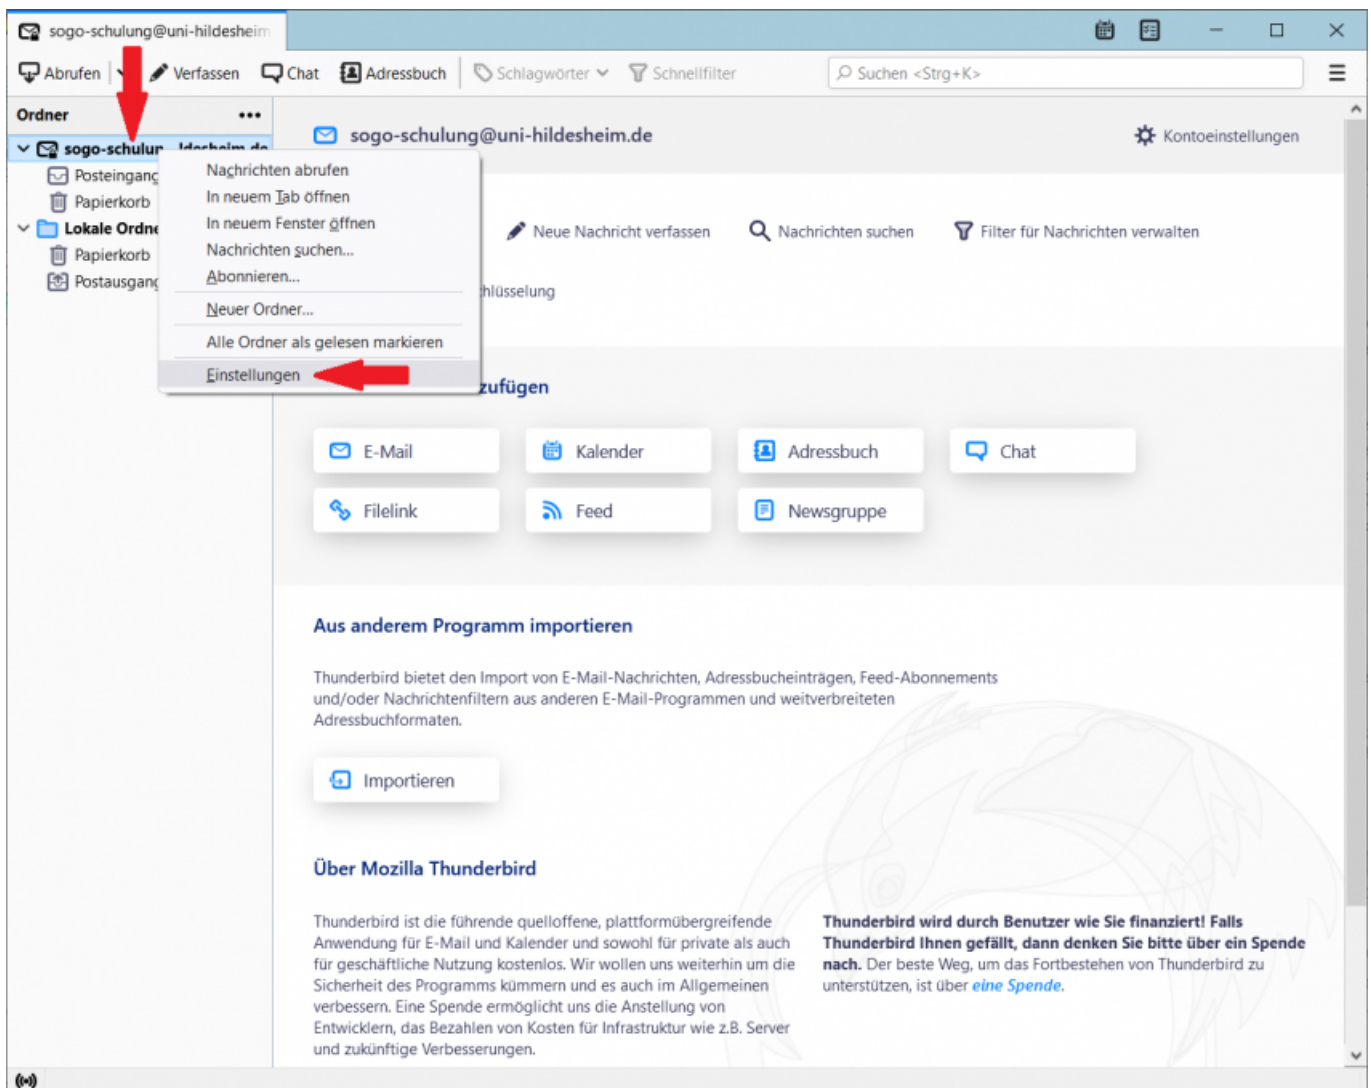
sogo-schulung@uni-hildesheim

Abrufen | Verfassen | Chat | Adressbuch | Schlagwörter | Schnellfilter | Suchen <Strg+K>

Ordner •••

sogo-schulun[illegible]ldesheim.de
Posteingang
Papierkorb
Lokale Ordner
Papierkorb
Postausgang

Nachrichten abrufen
In neuem Tab öffnen
In neuem Fenster öffnen
Nachrichten suchen...
Abonnieren...
Neuer Ordner...
Alle Ordner als gelesen markieren
Einstellungen

sogo-schulung@uni-hildesheim.de

Kontoeinstellungen

Neue Nachricht verfassen | Nachrichten suchen | Filter für Nachrichten verwalten

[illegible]hlüsselung

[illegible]zufügen

E-Mail | Kalender | Adressbuch | Chat
Filelink | Feed | Newsgruppe

Aus anderem Programm importieren

Thunderbird bietet den Import von E-Mail-Nachrichten, Adressbucheinträgen, Feed-Abonnements und/oder Nachrichtenfiltern aus anderen E-Mail-Programmen und weitverbreiteten Adressbuchformaten.

Importieren

Über Mozilla Thunderbird

Thunderbird ist die führende quelloffene, plattformübergreifende Anwendung für E-Mail und Kalender und sowohl für private als auch für geschäftliche Nutzung kostenlos. Wir wollen uns weiterhin um die Sicherheit des Programms kümmern und es auch im Allgemeinen verbessern. Eine Spende ermöglicht uns die Anstellung von Entwicklern, das Bezahlen von Kosten für Infrastruktur wie z.B. Server und zukünftige Verbesserungen.

Thunderbird wird durch Benutzer wie Sie finanziert! Falls Thunderbird Ihnen gefällt, dann denken Sie bitte über ein Spende nach. Der beste Weg, um das Fortbestehen von Thunderbird zu unterstützen, ist über eine Spende.